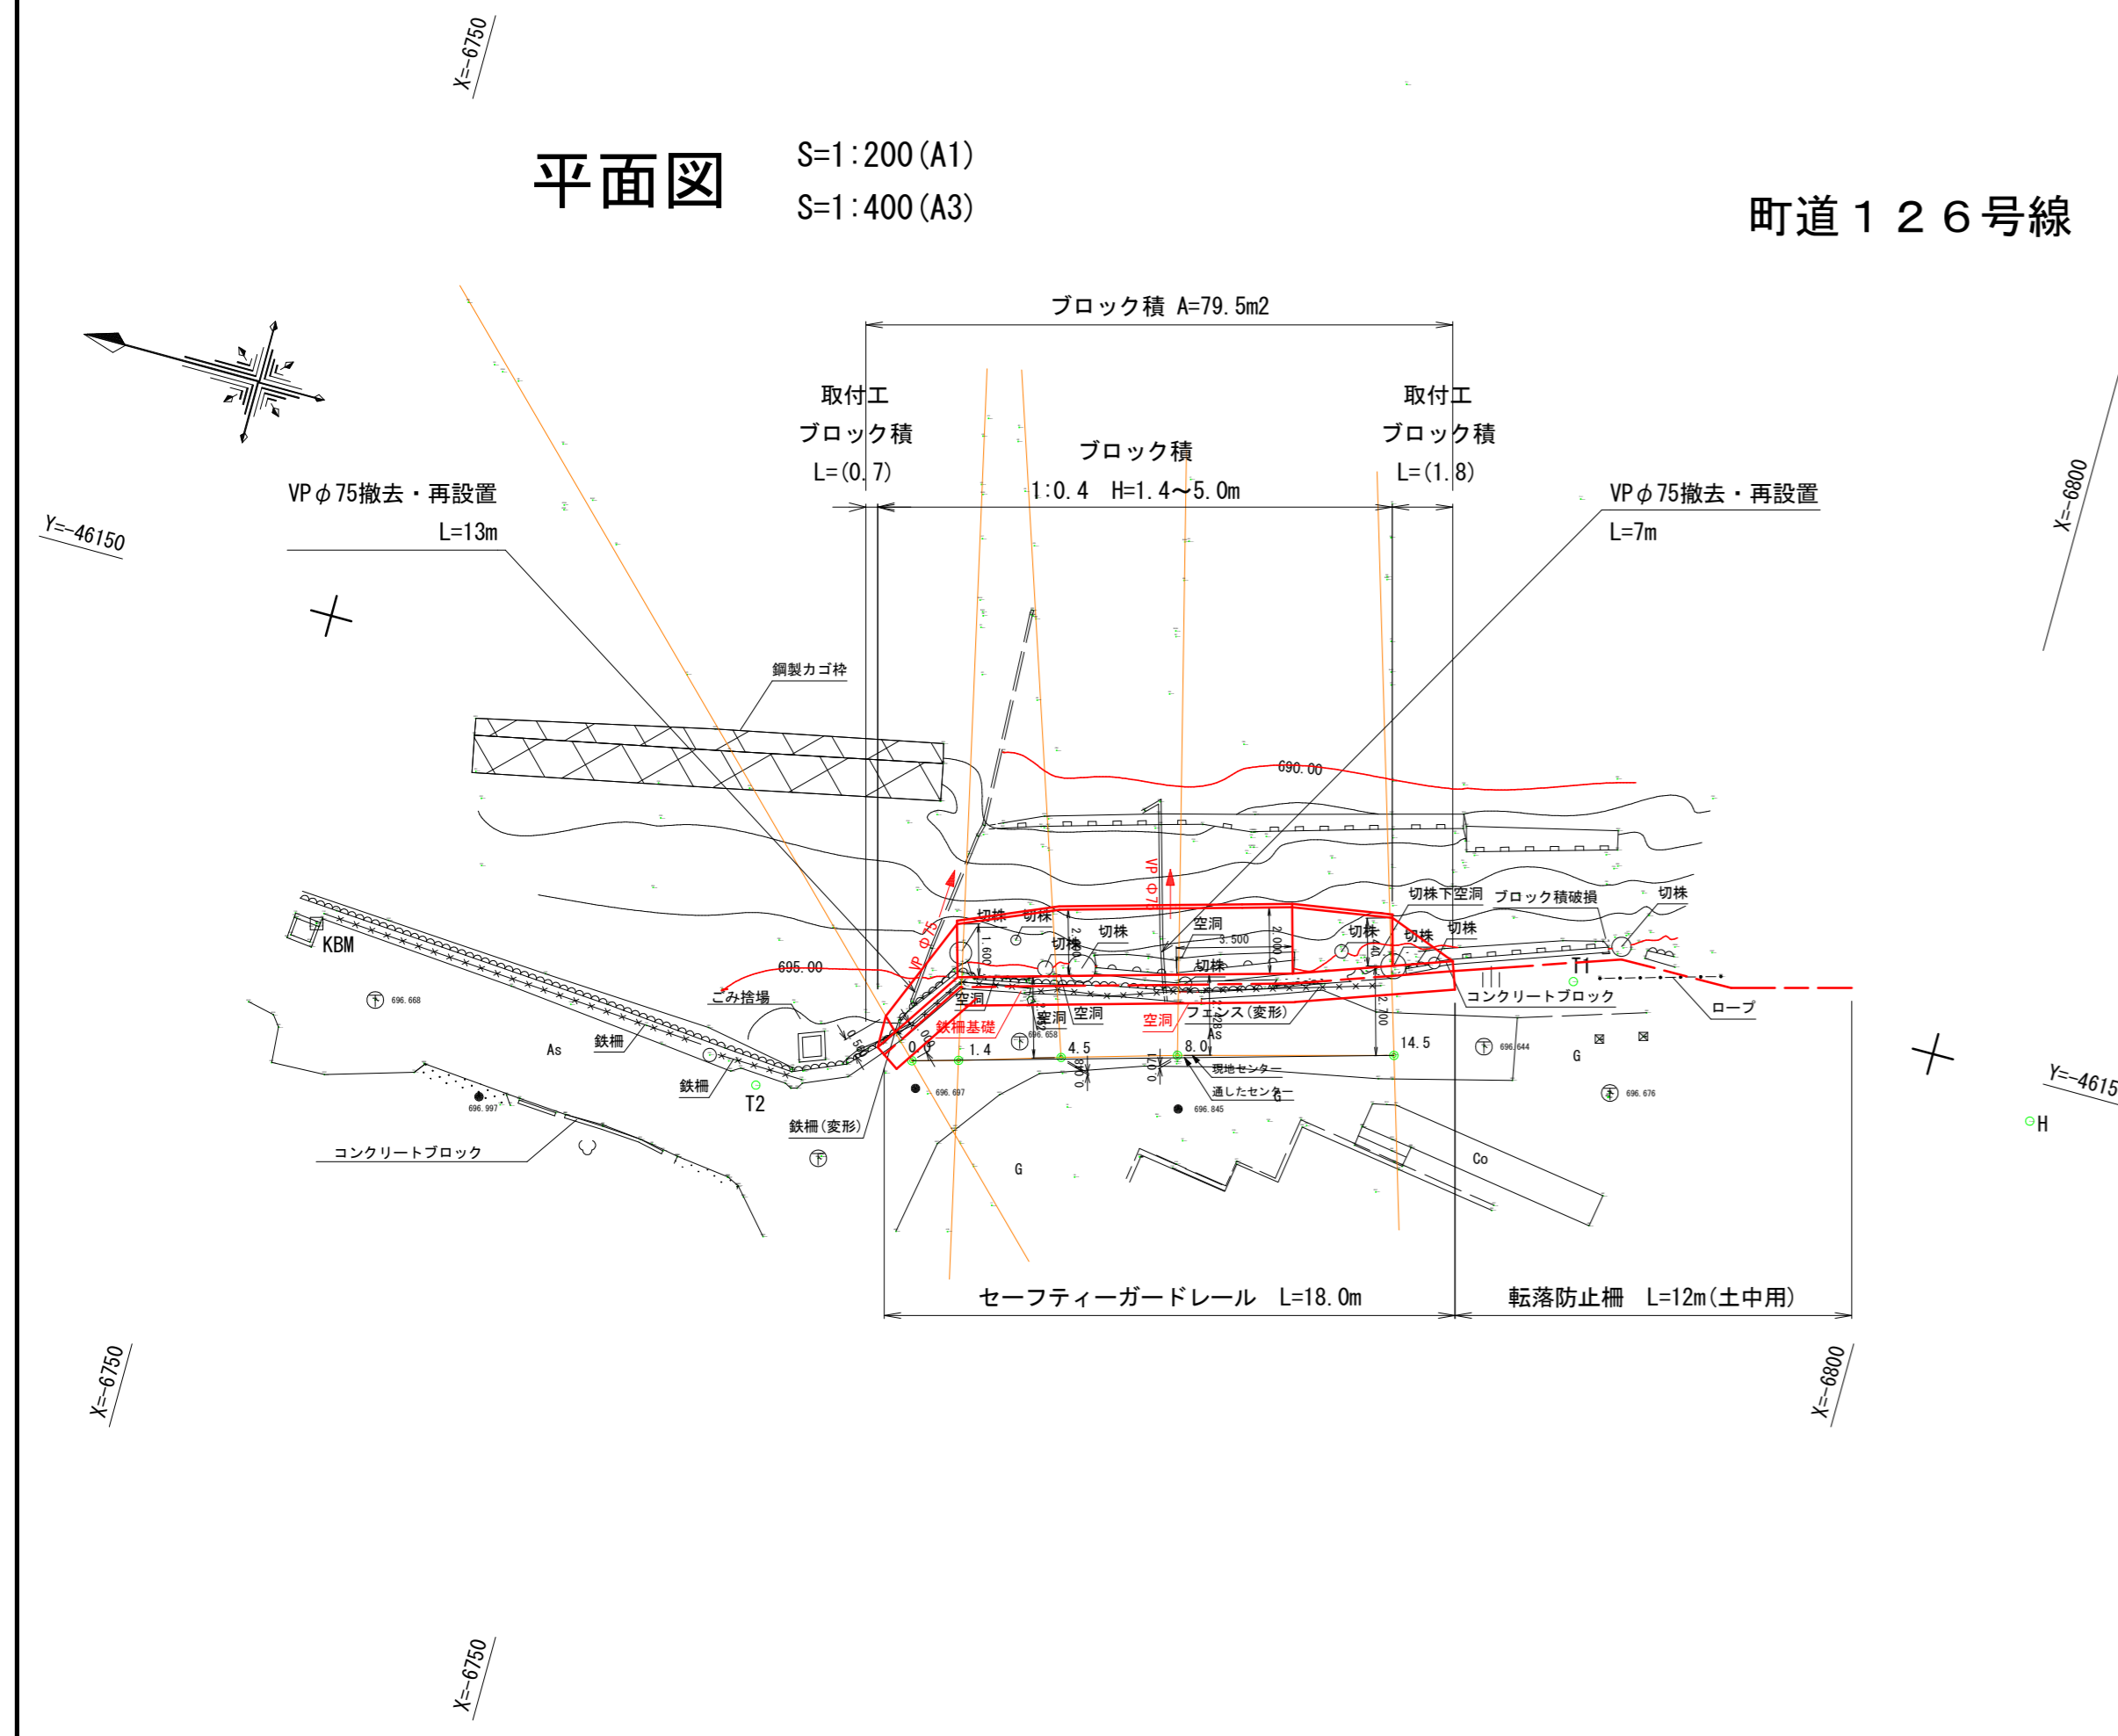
X=-6750

平面図

S=1:200(A1)
S=1:400(A3)

町道１２６号線

ブロック積 A=79.5m2

取付工
ブロック積
L=(0.7)

ブロック積
1:0.4 H=1.4~5.0m

取付工
ブロック積
L=(1.8)

VPφ75撤去・再設置
L=13m

VPφ75撤去・再設置
L=7m

Y=-46150

X=-6800

鋼製カゴ枠

690.00

VPφ75

VPφ75

切株 切株 切株 空洞 3.500 切株 切株下空洞 ブロック積破損 切株 切株 切株 切株

KBM

695.00

ごみ捨場

空洞 空洞 空洞 空洞 フェンス(変形)

鉄柵基礎

T1

コンクリートブロック

ロープ

696.668

As

鉄柵

鉄柵

T2

鉄柵(変形)

0.0 1.4 4.5 8.0 14.5

現地センター
通したセンター

696.658 696.697 696.845 696.644 696.676 696.997

G G G

Co

H

Y=-4615

コンクリートブロック

セーフティーガードレール L=18.0m

転落防止柵 L=12m(土中用)

X=-6750

X=-6800

X=-6750